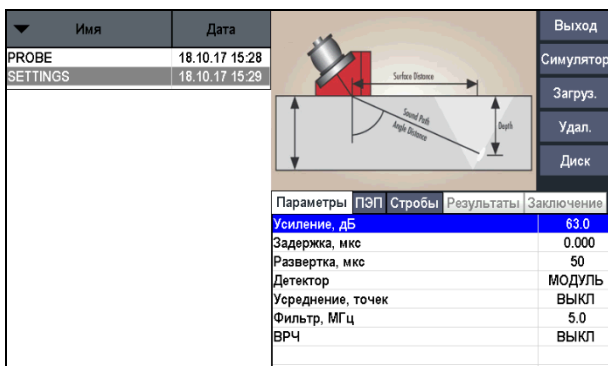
| Имя | Дата |
|---|---|
| PROBE | 18.10.17 15:28 |
| SETTINGS | 18.10.17 15:29 |

Surface Distance

Sound Path

Angle Distance

Depth

Выход

Симулятор

Загруз.

Удал.

Диск

Параметры ПЭП Стробы Результаты Заключение

| | |
|---|---|
| Усиление, дБ | 63.0 |
| Задержка, мкс | 0.000 |
| Развертка, мкс | 50 |
| Детектор | МОДУЛЬ |
| Усреднение, точек | ВЫКЛ |
| Фильтр, МГц | 5.0 |
| ВРЧ | ВЫКЛ |